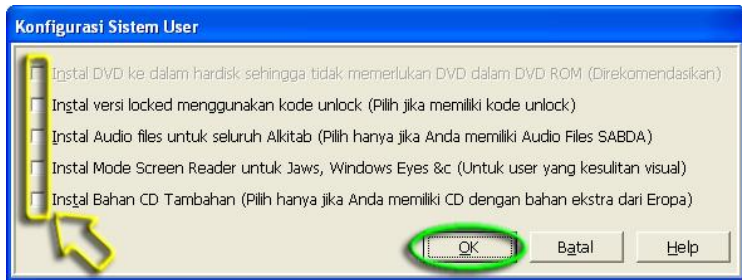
Konfigurasi Sistem User

Instal DVD ke dalam hardisk sehingga tidak memerlukan DVD dalam DVD ROM (Direkomendasikan)

Instal versi locked menggunakan kode unlock (Pilih jika memiliki kode unlock)

Instal Audio files untuk seluruh Alkitab (Pilih hanya jika Anda memiliki Audio Files SABDA)

Instal Mode Screen Reader untuk Jaws, Windows Eyes &c (Untuk user yang kesulitan visual)

Instal Bahan CD Tambahan (Pilih hanya jika Anda memiliki CD dengan bahan ekstra dari Eropa)

OK Batal Help